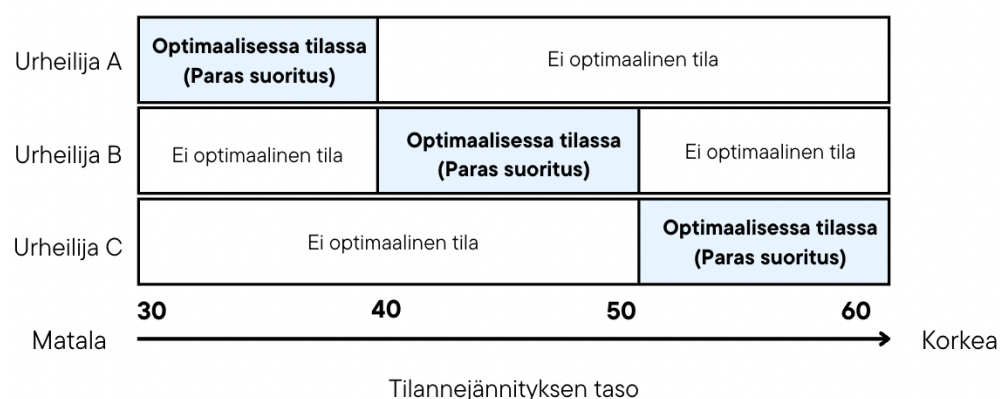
Urheilija A

**Optimaalisessa tilassa (Paras suoritus)**

Ei optimaalinen tila

Urheilija B

Ei optimaalinen tila

**Optimaalisessa tilassa (Paras suoritus)**

Ei optimaalinen tila

Urheilija C

Ei optimaalinen tila

**Optimaalisessa tilassa (Paras suoritus)**

30 40 50 60

Matala

Korkea

Tilannejännityksen taso